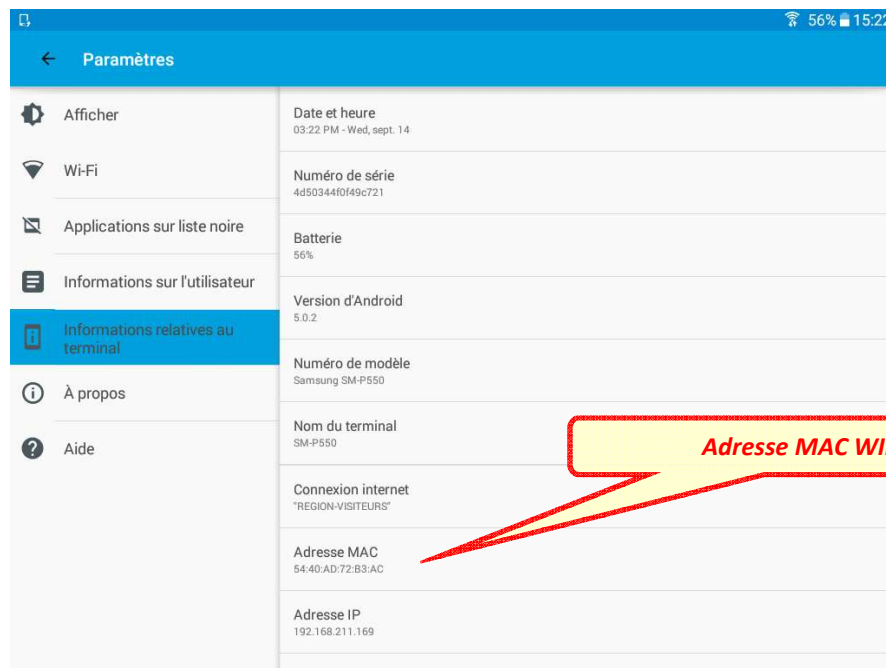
56% 15:22

Paramètres

Afficher

Wi-Fi

Applications sur liste noire

Informations sur l'utilisateur

Informations relatives au terminal

À propos

Aide

Date et heure
03:22 PM - Wed, sept. 14

Numéro de série
4d50344f0f49c721

Batterie
56%

Version d'Android
5.0.2

Numéro de modèle
Samsung SM-P550

Nom du terminal
SM-P550

Adresse MAC WI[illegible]

Connexion internet
"REGION-VISITEURS"

Adresse MAC
54:40:AD:72:B3:AC

Adresse IP
192.168.211.169